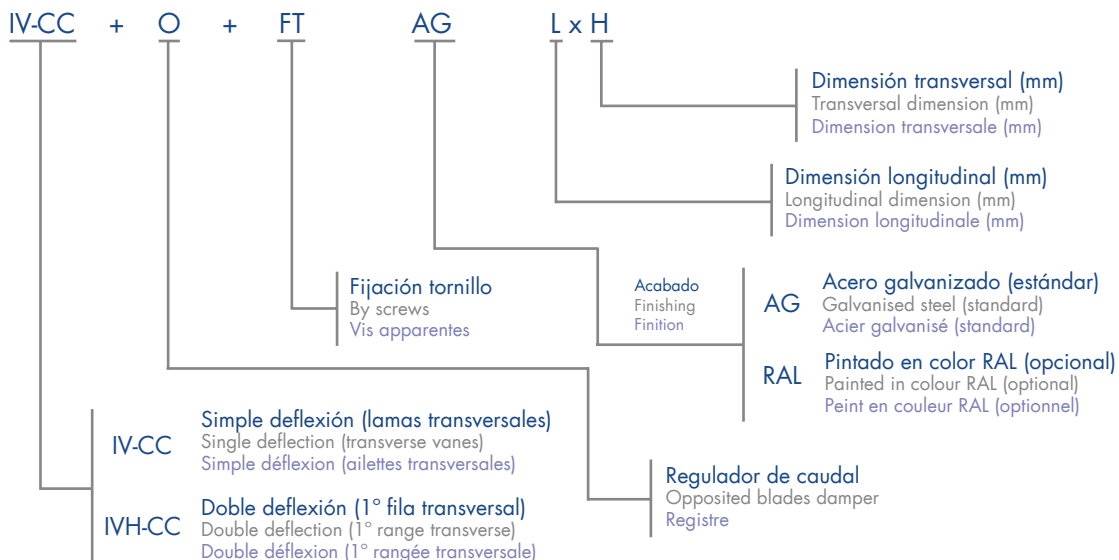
IV-CC + O + FT AG L x H

Dimensión transversal (mm)
Transversal dimension (mm)
Dimension transversale (mm)

Dimensión longitudinal (mm)
Longitudinal dimension (mm)
Dimension longitudinale (mm)

Fijación tornillo
By screws
Vis apparentes

Acabado
Finishing
Finition

AG
Acero galvanizado (estándar)
Galvanised steel (standard)
Acier galvanisé (standard)

RAL
Pintado en color RAL (opcional)
Painted in colour RAL (optional)
Peint en couleur RAL (optionnel)

IV-CC
Simple deflexión (lamas transversales)
Single deflection (transverse vanes)
Simple déflexion (ailettes transversales)

Regulador de caudal
Opposited blades damper
Registre

IVH-CC
Doble deflexión (1° fila transversal)
Double deflection (1° range transverse)
Double déflexion (1° rangée transversale)